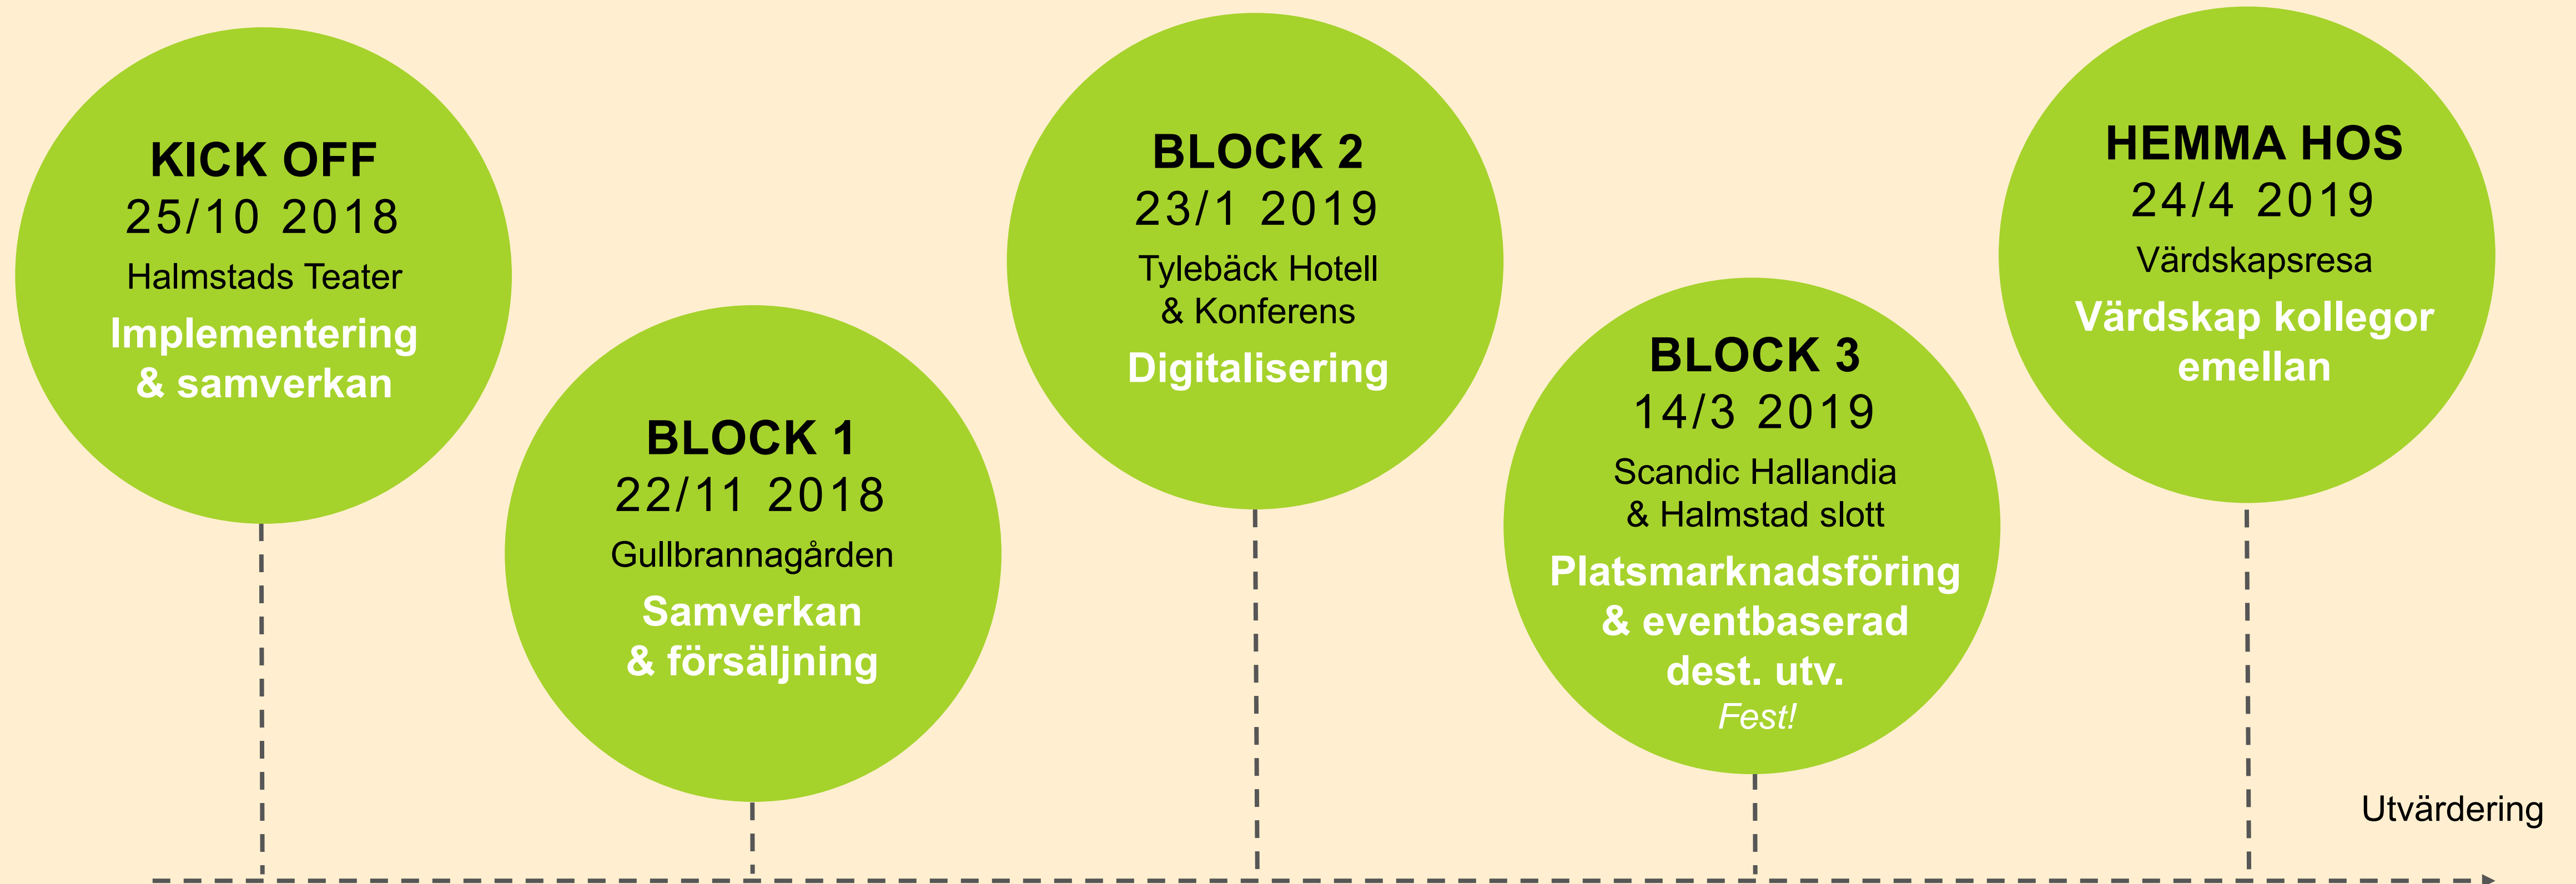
KICK OFF
25/10 2018
Halmstads Teater
Implementering & samverkan

BLOCK 1
22/11 2018
Gullbrannagården
Samverkan & försäljning

BLOCK 2
23/1 2019
Tylebäck Hotell & Konferens
Digitalisering

BLOCK 3
14/3 2019
Scandic Hallandia & Halmstad slott
Platsmarknadsföring & eventbaserad dest. utv.
Fest!

HEMMA HOS
24/4 2019
Värdskapsresa
Värdskap kollegor emellan

Utvärdering